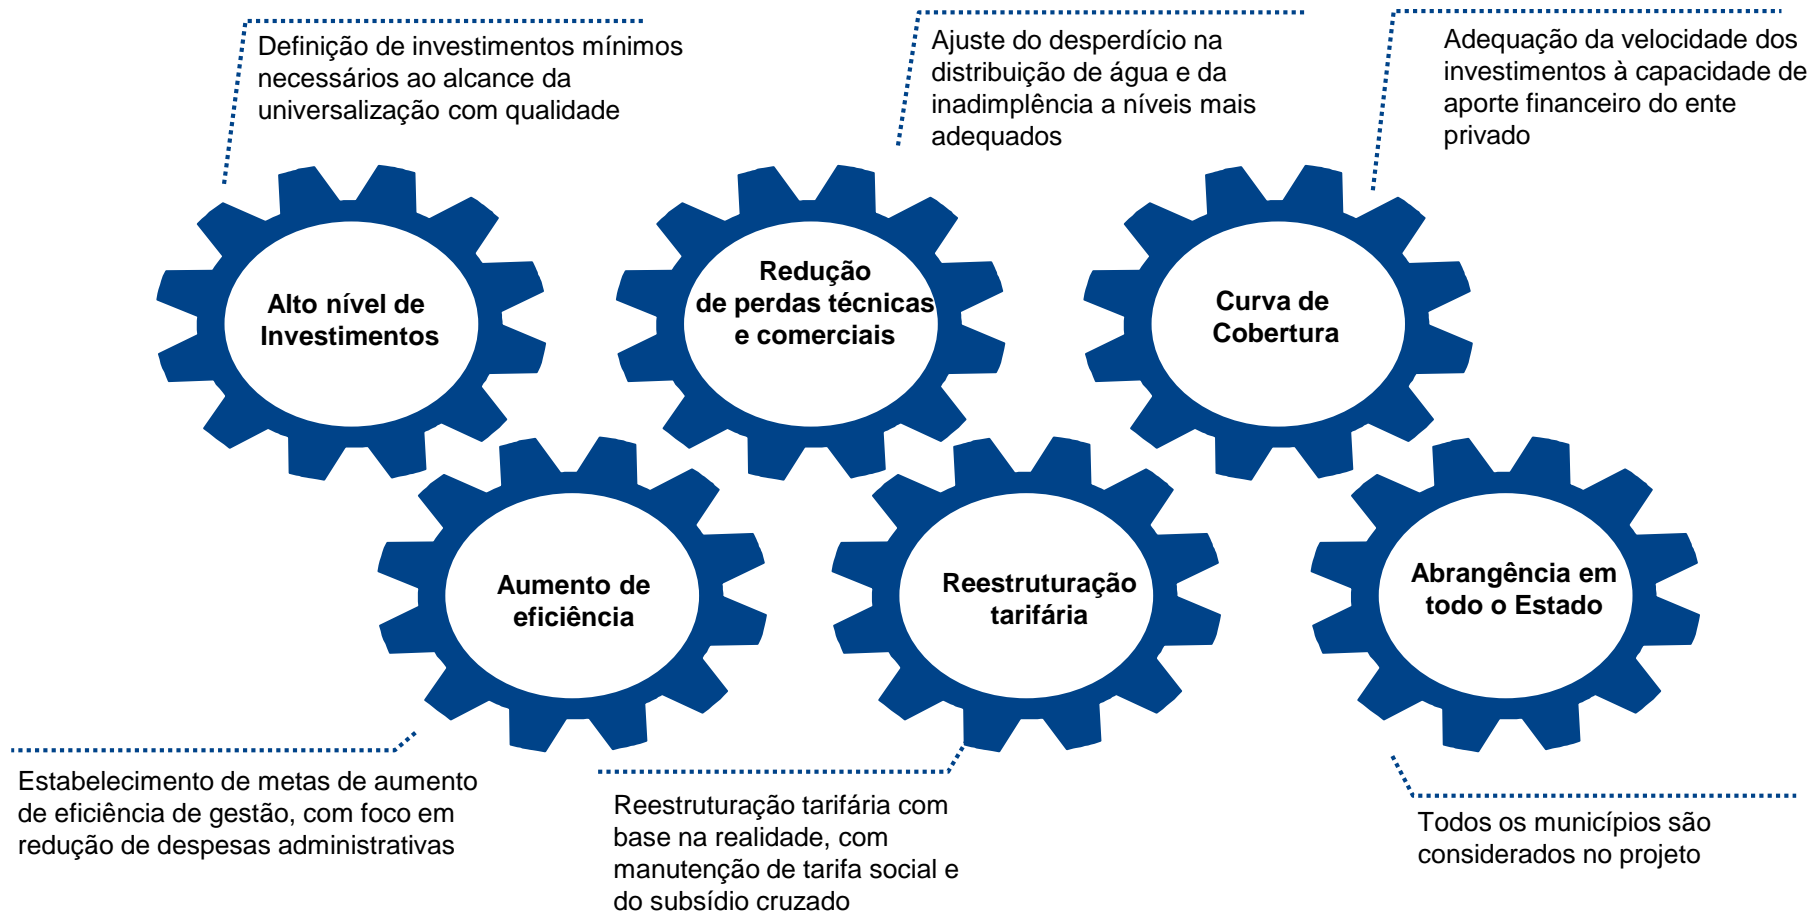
Definição de investimentos mínimos necessários ao alcance da universalização com qualidade

Ajuste do desperdício na distribuição de água e da inadimplência a níveis mais adequados

Adequação da velocidade dos investimentos à capacidade de aporte financeiro do ente privado

Alto nível de Investimentos

Redução de perdas técnicas e comerciais

Curva de Cobertura

Aumento de eficiência

Reestruturação tarifária

Abrangência em todo o Estado

Estabelecimento de metas de aumento de eficiência de gestão, com foco em redução de despesas administrativas

Reestruturação tarifária com base na realidade, com manutenção de tarifa social e do subsídio cruzado

Todos os municípios são considerados no projeto